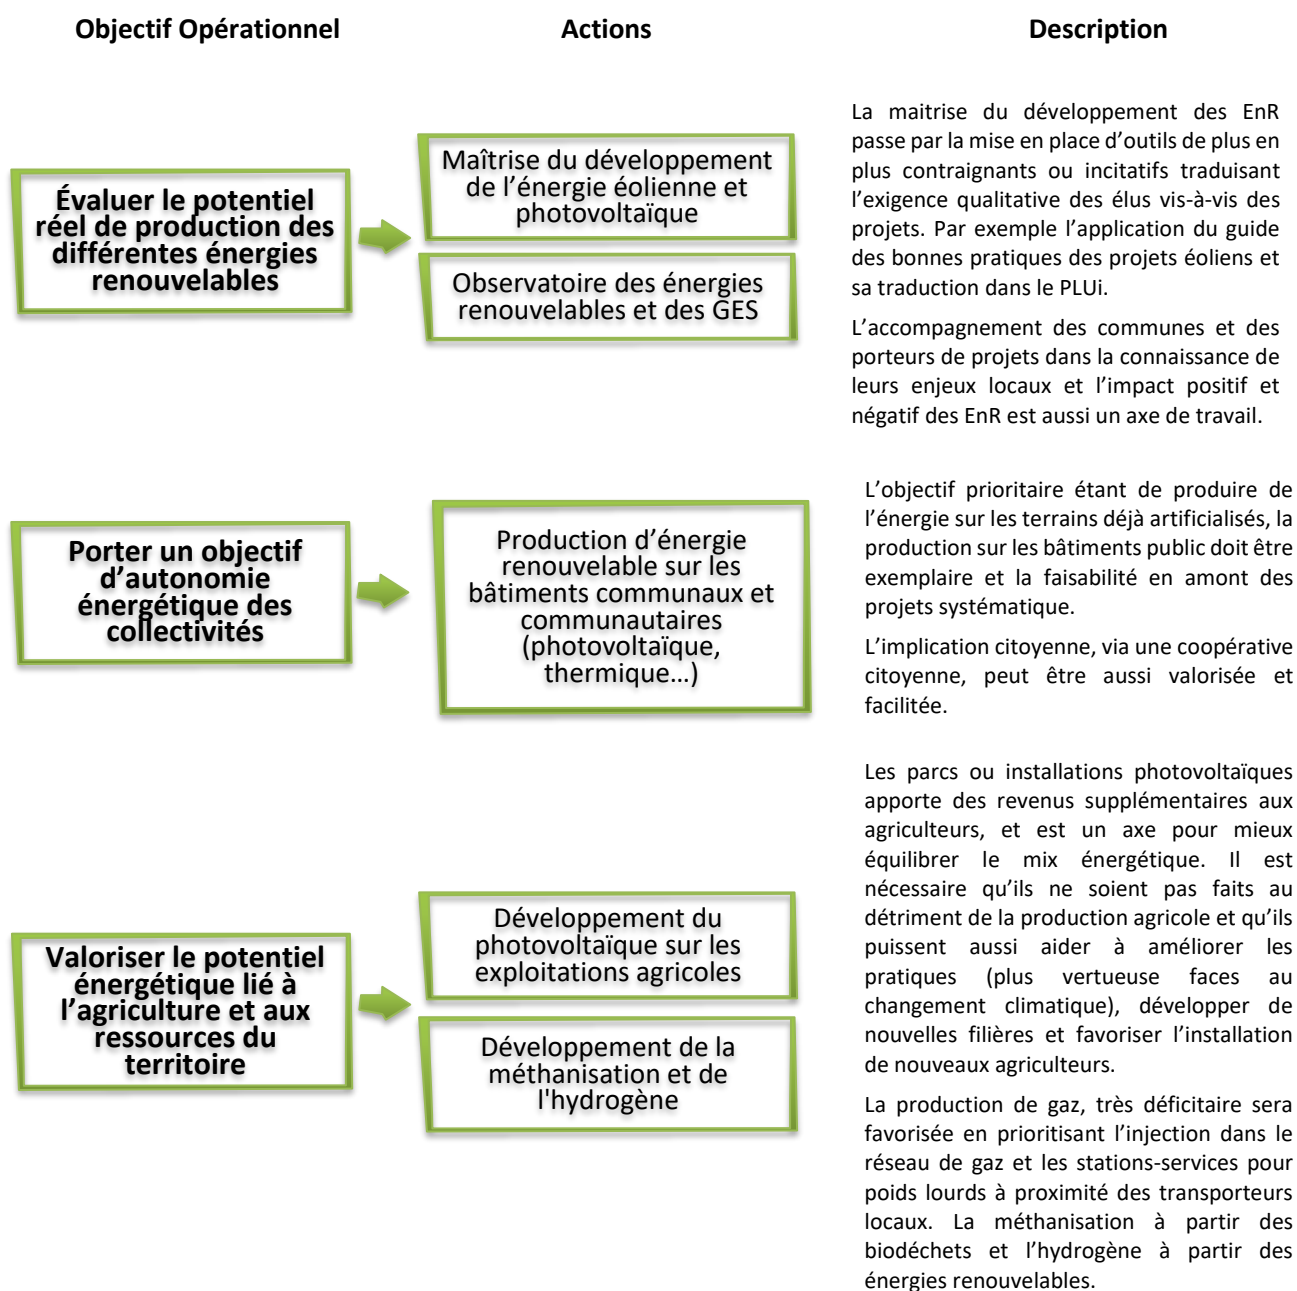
Objectif Opérationnel

Actions

Description

Évaluer le potentiel réel de production des différentes énergies renouvelables

Maîtrise du développement de l'énergie éolienne et photovoltaïque

Observatoire des énergies renouvelables et des GES

La maitrise du développement des EnR passe par la mise en place d'outils de plus en plus contraignants ou incitatifs traduisant l'exigence qualitative des élus vis-à-vis des projets. Par exemple l'application du guide des bonnes pratiques des projets éoliens et sa traduction dans le PLUi.

L'accompagnement des communes et des porteurs de projets dans la connaissance de leurs enjeux locaux et l'impact positif et négatif des EnR est aussi un axe de travail.

Porter un objectif d'autonomie énergétique des collectivités

Production d'énergie renouvelable sur les bâtiments communaux et communautaires (photovoltaïque, thermique…)

L'objectif prioritaire étant de produire de l'énergie sur les terrains déjà artificialisés, la production sur les bâtiments public doit être exemplaire et la faisabilité en amont des projets systématique.

L'implication citoyenne, via une coopérative citoyenne, peut être aussi valorisée et facilitée.

Valoriser le potentiel énergétique lié à l'agriculture et aux ressources du territoire

Développement du photovoltaïque sur les exploitations agricoles

Développement de la méthanisation et de l'hydrogène

Les parcs ou installations photovoltaïques apporte des revenus supplémentaires aux agriculteurs, et est un axe pour mieux équilibrer le mix énergétique. Il est nécessaire qu'ils ne soient pas faits au détriment de la production agricole et qu'ils puissent aussi aider à améliorer les pratiques (plus vertueuse faces au changement climatique), développer de nouvelles filières et favoriser l'installation de nouveaux agriculteurs.

La production de gaz, très déficitaire sera favorisée en prioritisant l'injection dans le réseau de gaz et les stations-services pour poids lourds à proximité des transporteurs locaux. La méthanisation à partir des biodéchets et l'hydrogène à partir des énergies renouvelables.